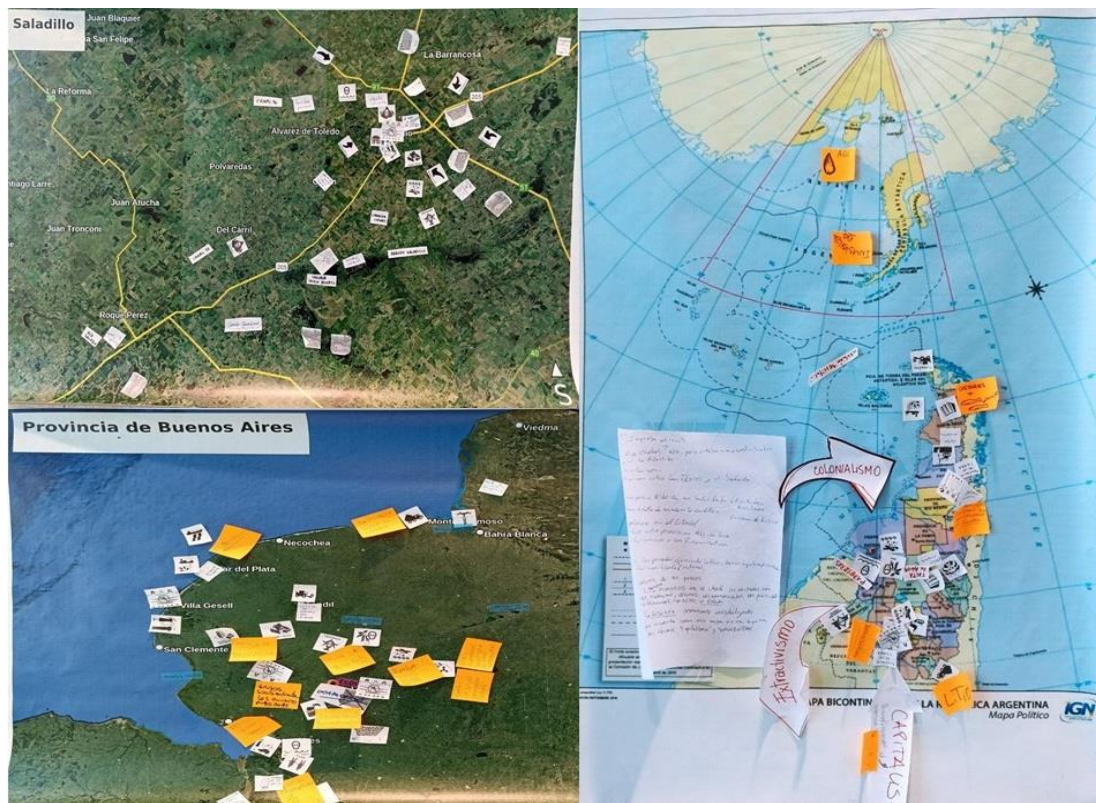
Saladillo

Juan Blaquier

San Felipe

La Barrancosa

La Reforma

Alvarez de Toledo

Polvaredas

Juan Atucha

Juan Tronconi

Del Carril

Roque Pérez

Provincia de Buenos Aires

Viedma

Necochea

Monte Hermoso

Bahía Blanca

Mar del Plata

Villa Gesell

Tandil

San Clemente

COLONIALISMO

Extractivismo

CAPITALISMO

LTG

MAPA BICONTINENTAL DE LA REPÚBLICA ARGENTINA

Mapa Político

IGN